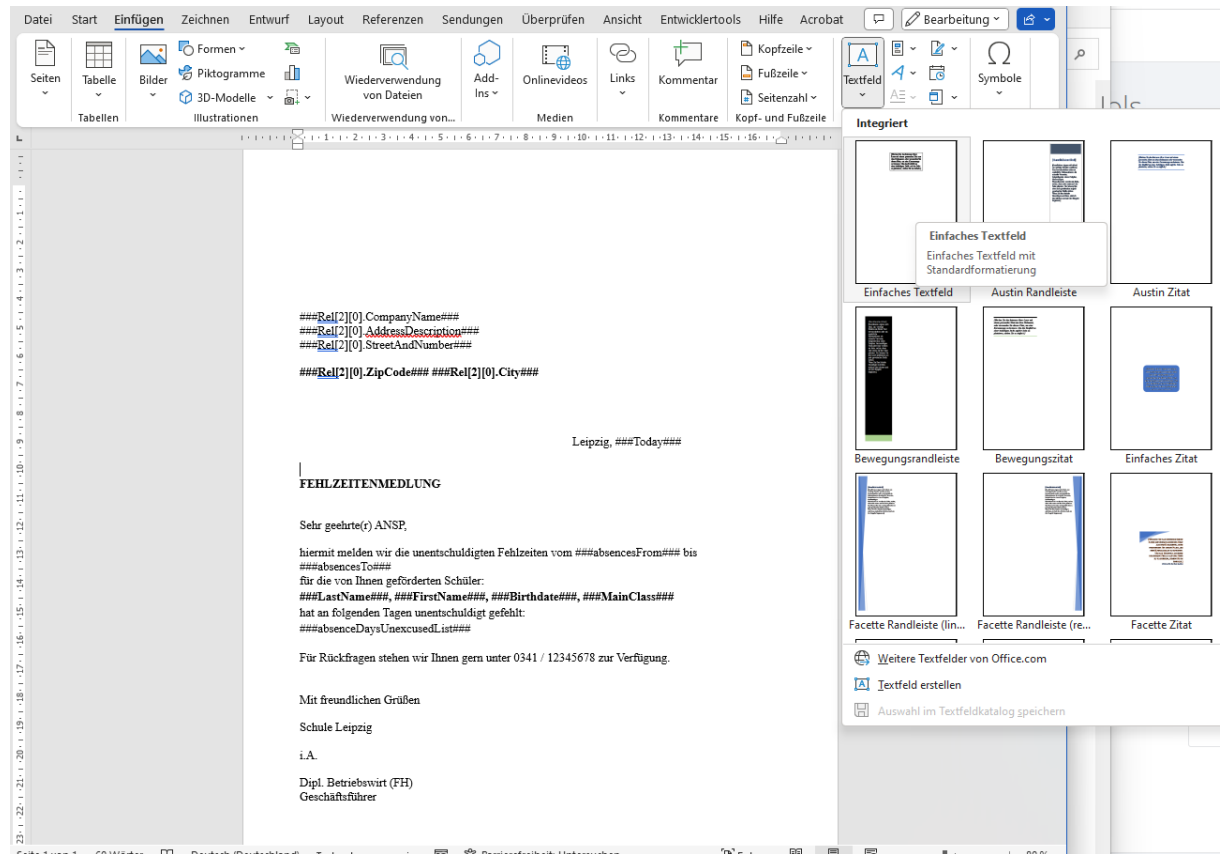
Datei Start Einfügen Zeichnen Entwurf Layout Referenzen Sendungen Überprüfen Ansicht Entwicklertools Hilfe Acrobat

Bearbeitung

Seiten

Tabelle

Bilder

Formen

Piktogramme

3D-Modelle

Wiederverwendung von Dateien

Add-Ins

Onlinevideos

Links

Kommentar

Kopfzeile

Fußzeile

Seitenzahl

Textfeld

Symbole

Tabellen

Illustrationen

Wiederverwendung von...

Medien

Kommentare

Kopf- und Fußzeile

Integriert

Einfaches Textfeld

Einfaches Textfeld mit Standardformatierung

Einfaches Textfeld

Austin Randleiste

Austin Zitat

Bewegungsrandleiste

Bewegungszitat

Einfaches Zitat

Facette Randleiste (lin...

Facette Randleiste (re...

Facette Zitat

Weitere Textfelder von Office.com

Textfeld erstellen

Auswahl im Textfeldkatalog speichern

###Rel[2][0].CompanyName###
###Rel[2][0].AddressDescription###
###Rel[2][0].StreetAndNumber###

**###Rel[2][0].ZipCode### ###Rel[2][0].City###**

Leipzig, ###Today###

**FEHLZEITENMEDLUNG**

Sehr geehrte(r) ANSP,

hiermit melden wir die unentschuldigten Fehlzeiten vom ###absencesFrom### bis ###absencesTo###
für die von Ihnen geförderten Schüler:
**###LastName###, ###FirstName###, ###Birthdate###, ###MainClass###**
hat an folgenden Tagen unentschuldigt gefehlt:
###absenceDaysUnexcusedList###

Für Rückfragen stehen wir Ihnen gern unter 0341 / 12345678 zur Verfügung.

Mit freundlichen Grüßen

Schule Leipzig

i.A.

Dipl. Betriebswirt (FH)
Geschäftsführer